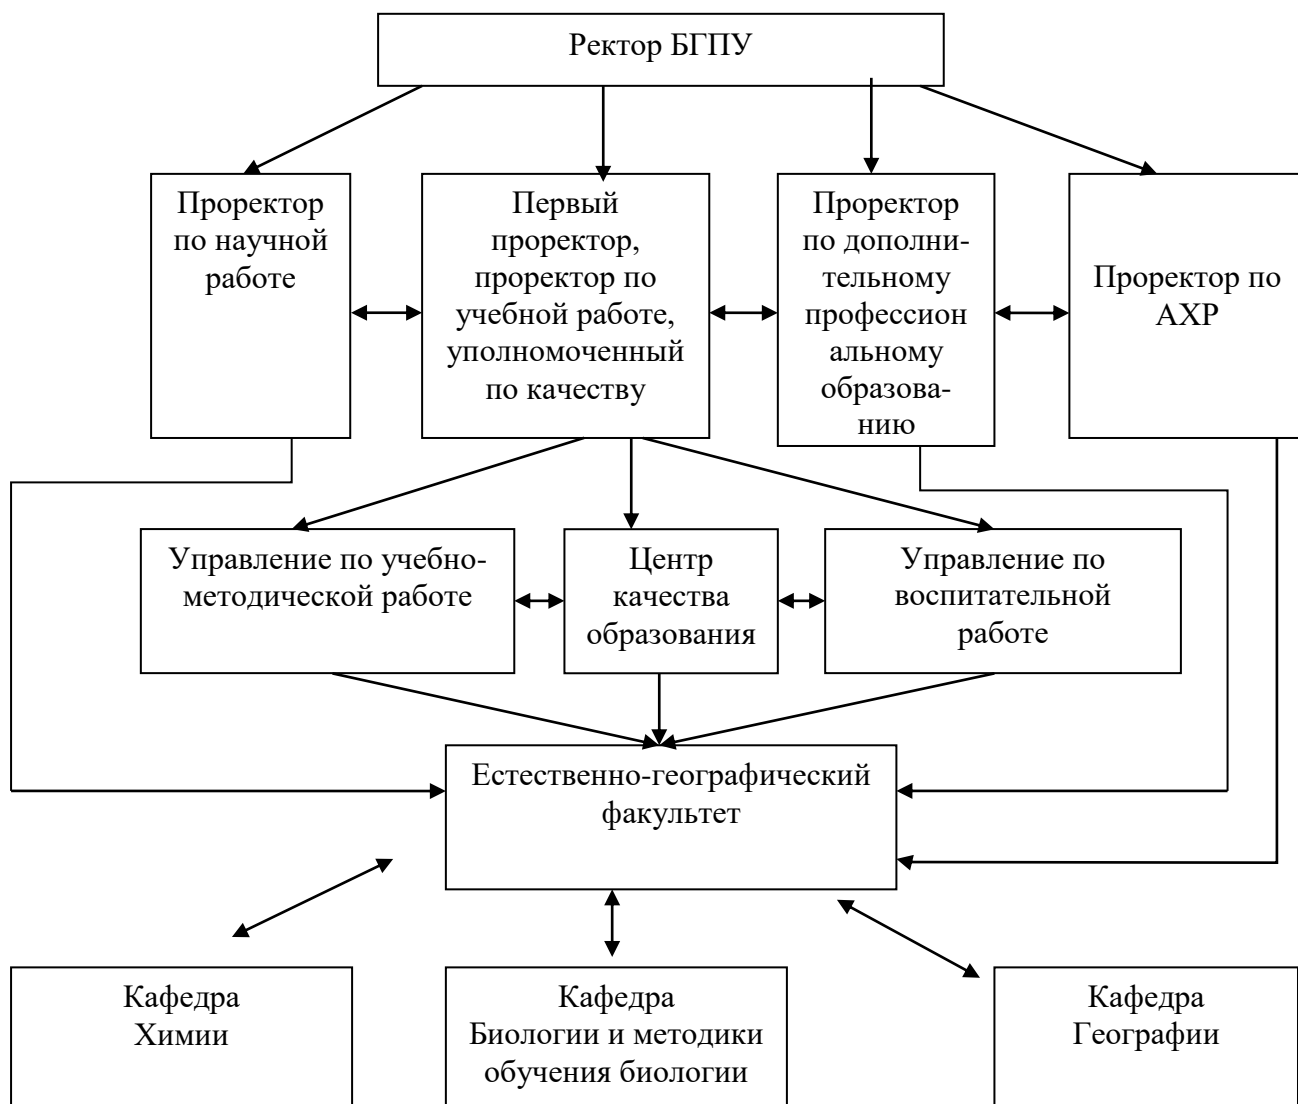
Ректор БГПУ

Проректор по научной работе

Первый проректор, проректор по учебной работе, уполномоченный по качеству

Проректор по дополнительному профессион альному образованию

Проректор по АХР

Управление по учебно-методической работе

Центр качества образования

Управление по воспитательной работе

Естественно-географический факультет

Кафедра Химии

Кафедра Биологии и методики обучения биологии

Кафедра Географии